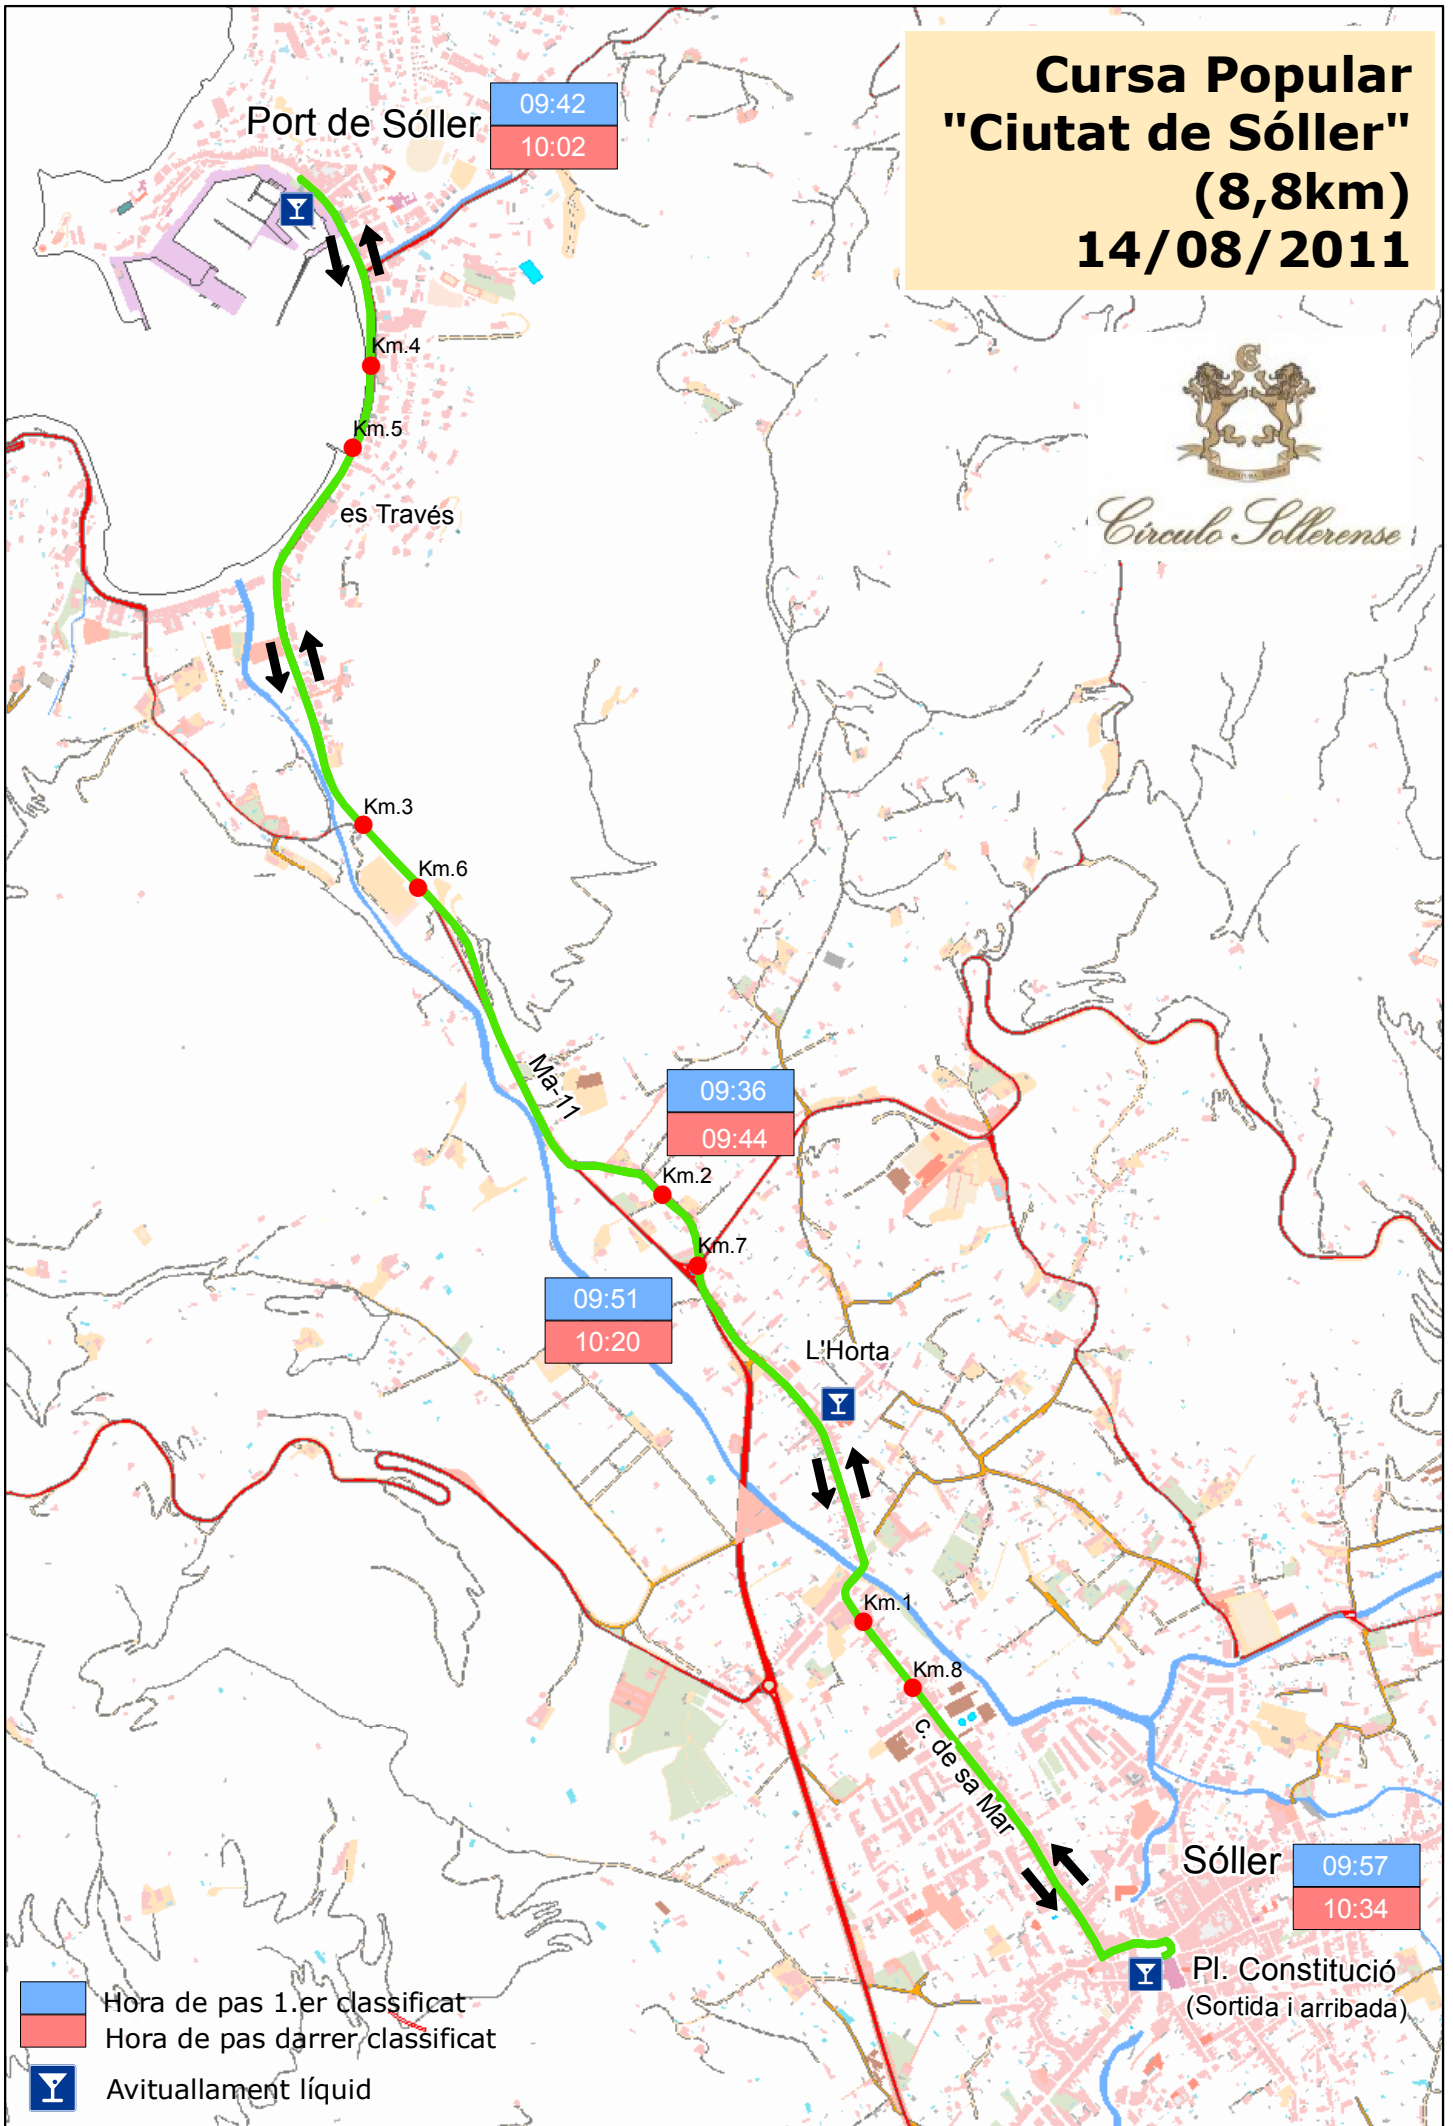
Cursa Popular
"Ciutat de Sóller"
(8,8km)
14/08/2011

Círculo Sollerense

Port de Sóller

09:42
10:02

Km.4

Km.5

es Través

Km.3

Km.6

Ma-11

09:36
09:44

Km.2

Km.7

09:51
10:20

L'Horta

Km.1

Km.8

c. de sa Mar

Sóller

09:57
10:34

Pl. Constitució
(Sortida i arribada)

Hora de pas 1.er classificat
Hora de pas darrer classificat
Avituallament líquid